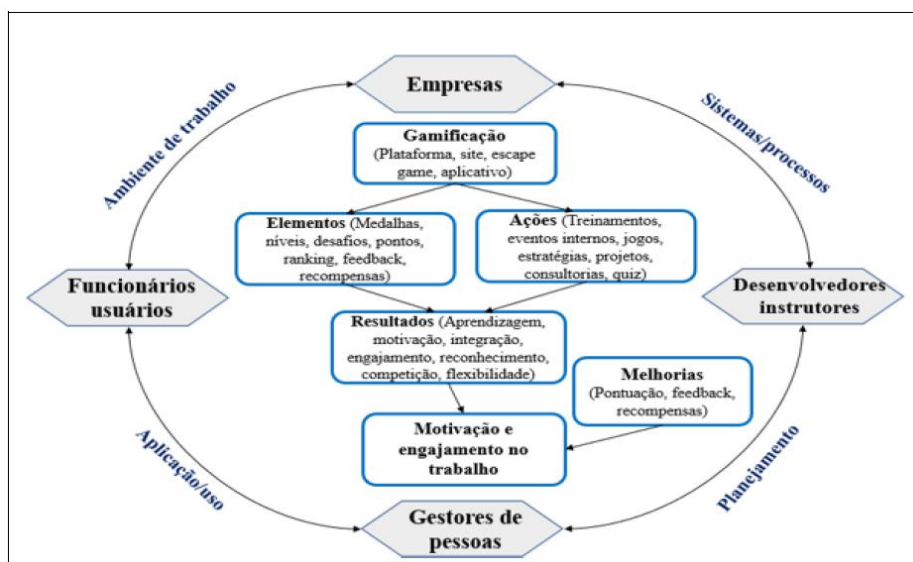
Empresas

Ambiente de trabalho

Sistemas/processos

Gamificação (Plataforma, site, escape game, aplicativo)

Elementos (Medalhas, níveis, desafios, pontos, ranking, feedback, recompensas)

Ações (Treinamentos, eventos internos, jogos, estratégias, projetos, consultorias, quiz)

Funcionários usuários

Desenvolvedores instrutores

Resultados (Aprendizagem, motivação, integração, engajamento, reconhecimento, competição, flexibilidade)

Melhorias (Pontuação, feedback, recompensas)

Motivação e engajamento no trabalho

Aplicação/uso

Planejamento

Gestores de pessoas